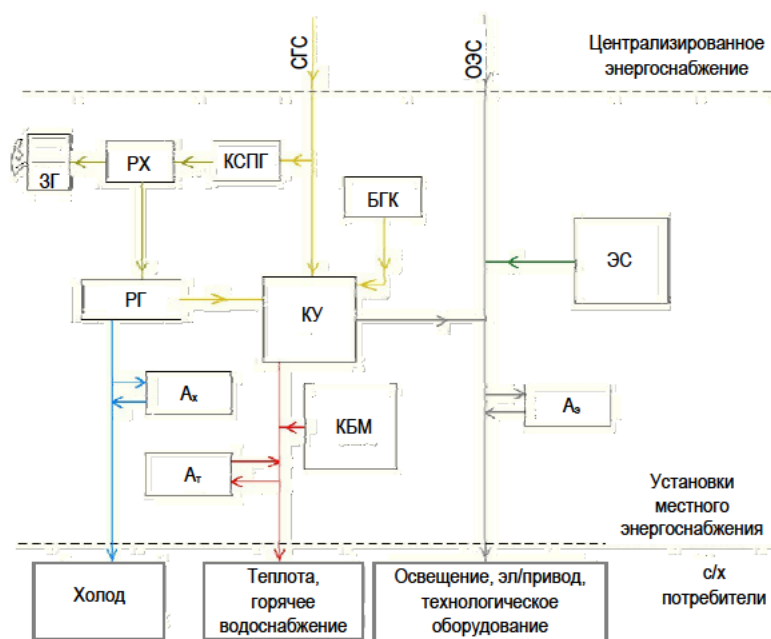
СГС

ОЭС

Централизированное энергоснабжение

ЗГ

РХ

КСПГ

БГК

ЭС

РГ

КУ

$А_х$

КБМ

$А_э$

$А_т$

Установки местного энергоснабжения

Холод

Теплота, горячее водоснабжение

Освещение, эл/привод, технологическое оборудование

с/х потребители